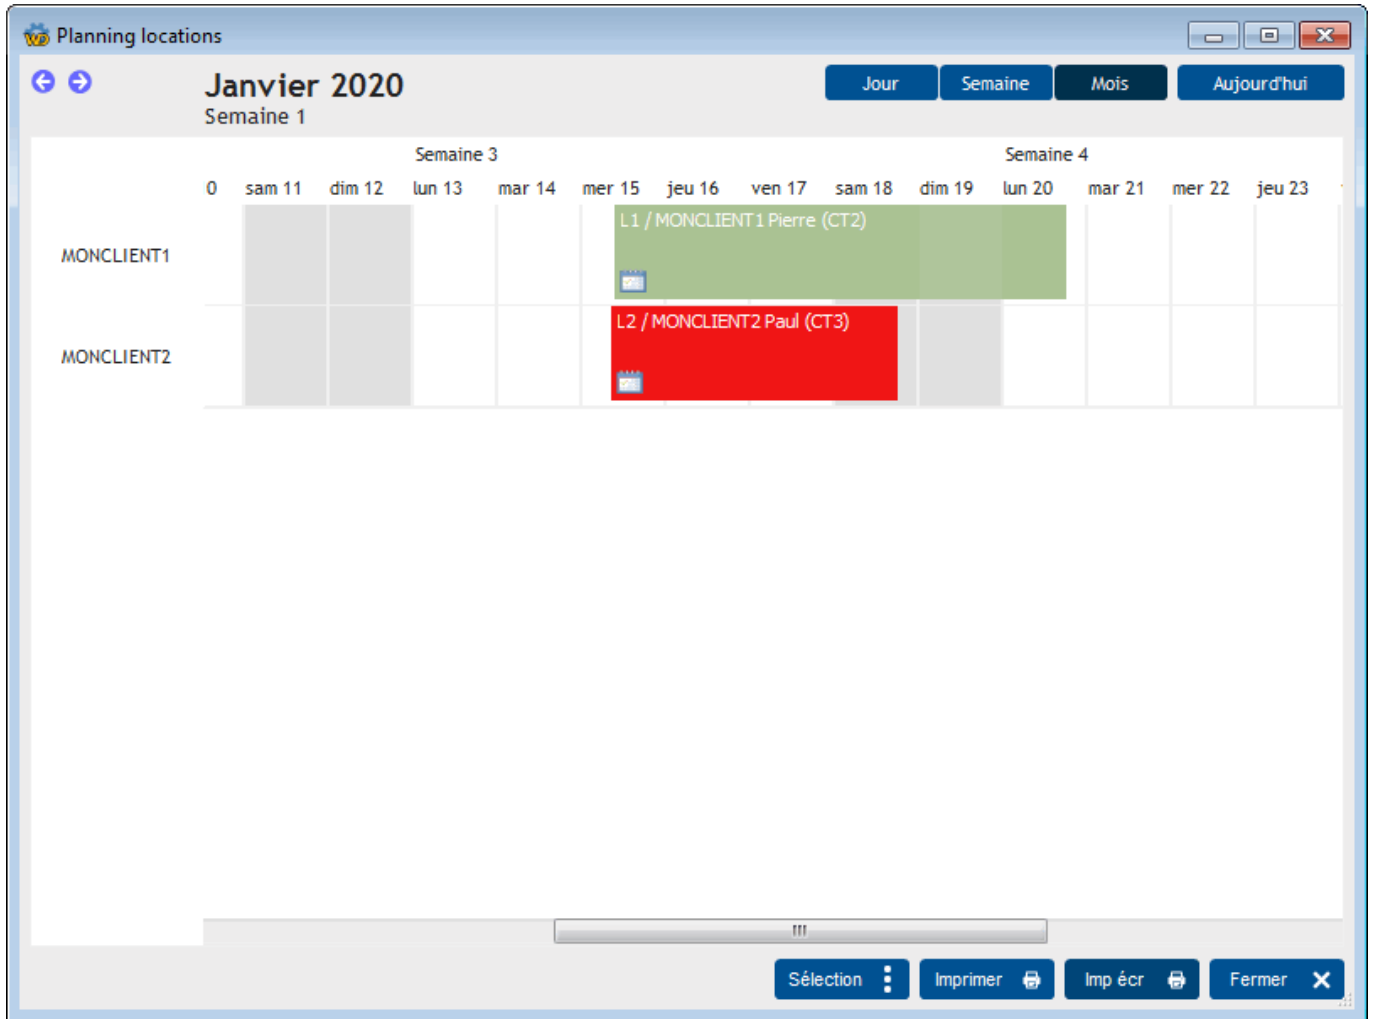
Planning locations

Janvier 2020
Semaine 1

Jour
Semaine
Mois
Aujourd'hui

Semaine 3
Semaine 4

0 sam 11 dim 12 lun 13 mar 14 mer 15 jeu 16 ven 17 sam 18 dim 19 lun 20 mar 21 mer 22 jeu 23

MONCLIENT1
L1 / MONCLIENT1 Pierre (CT2)

MONCLIENT2
L2 / MONCLIENT2 Paul (CT3)

Sélection
Imprimer
Imp écr
Fermer